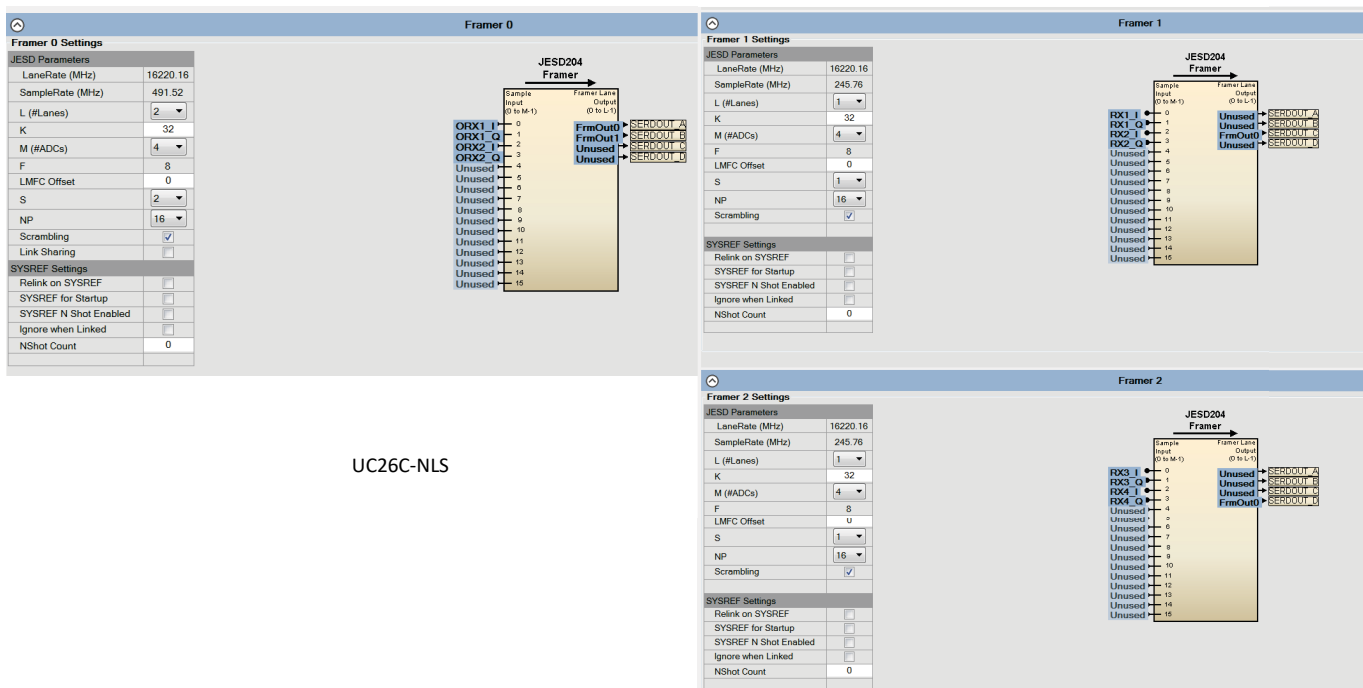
Framer 0

Framer 0 Settings

| JESD Parameters | |
|---|---|
| LaneRate (MHz) | 16220.16 |
| SampleRate (MHz) | 491.52 |
| L (#Lanes) | 2 |
| K | 32 |
| M (#ADCs) | 4 |
| F | 8 |
| LMFC Offset | 0 |
| S | 2 |
| NP | 16 |
| Scrambling | ✓ |
| Link Sharing | |
| SYSREF Settings | |
| Relink on SYSREF | |
| SYSREF for Startup | |
| SYSREF N Shot Enabled | |
| Ignore when Linked | |
| NShot Count | 0 |

JESD204 Framer

Sample Input (0 to M-1)

Framer Lane Output (0 to L-1)

ORX1_I 0
ORX1_Q 1
ORX2_I 2
ORX2_Q 3
Unused 4
Unused 5
Unused 6
Unused 7
Unused 8
Unused 9
Unused 10
Unused 11
Unused 12
Unused 13
Unused 14
Unused 15

FrmOut0 SERDOUT_A
FrmOut1 SERDOUT_B
Unused SERDOUT_C
Unused SERDOUT_D

UC26C-NLS

Framer 1

Framer 1 Settings

| JESD Parameters | |
|---|---|
| LaneRate (MHz) | 16220.16 |
| SampleRate (MHz) | 245.76 |
| L (#Lanes) | 1 |
| K | 32 |
| M (#ADCs) | 4 |
| F | 8 |
| LMFC Offset | 0 |
| S | 1 |
| NP | 16 |
| Scrambling | ✓ |
| SYSREF Settings | |
| Relink on SYSREF | |
| SYSREF for Startup | |
| SYSREF N Shot Enabled | |
| Ignore when Linked | |
| NShot Count | 0 |

JESD204 Framer

Sample Input (0 to M-1)

Framer Lane Output (0 to L-1)

RX1_I 0
RX1_Q 1
RX2_I 2
RX2_Q 3
Unused 4
Unused 5
Unused 6
Unused 7
Unused 8
Unused 9
Unused 10
Unused 11
Unused 12
Unused 13
Unused 14
Unused 15

Unused SERDOUT_A
Unused SERDOUT_B
FrmOut0 SERDOUT_C
Unused SERDOUT_D

Framer 2

Framer 2 Settings

| JESD Parameters | |
|---|---|
| LaneRate (MHz) | 16220.16 |
| SampleRate (MHz) | 245.76 |
| L (#Lanes) | 1 |
| K | 32 |
| M (#ADCs) | 4 |
| F | 8 |
| LMFC Offset | 0 |
| S | 1 |
| NP | 16 |
| Scrambling | ✓ |
| SYSREF Settings | |
| Relink on SYSREF | |
| SYSREF for Startup | |
| SYSREF N Shot Enabled | |
| Ignore when Linked | |
| NShot Count | 0 |

JESD204 Framer

Sample Input (0 to M-1)

Framer Lane Output (0 to L-1)

RX3_I 0
RX3_Q 1
RX4_I 2
RX4_Q 3
Unused 4
Unused 5
Unused 6
Unused 7
Unused 8
Unused 9
Unused 10
Unused 11
Unused 12
Unused 13
Unused 14
Unused 15

Unused SERDOUT_A
Unused SERDOUT_B
Unused SERDOUT_C
FrmOut0 SERDOUT_D